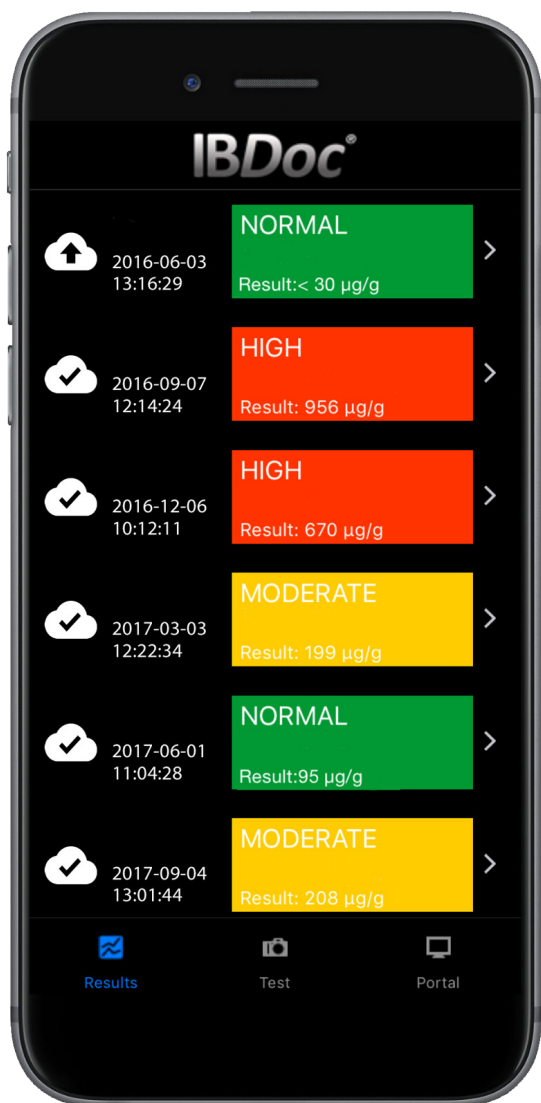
IBDoc®

2016-06-03
13:16:29
NORMAL
Result:< 30 µg/g

2016-09-07
12:14:24
HIGH
Result: 956 µg/g

2016-12-06
10:12:11
HIGH
Result: 670 µg/g

2017-03-03
12:22:34
MODERATE
Result: 199 µg/g

2017-06-01
11:04:28
NORMAL
Result:95 µg/g

2017-09-04
13:01:44
MODERATE
Result: 208 µg/g

Results
Test
Portal